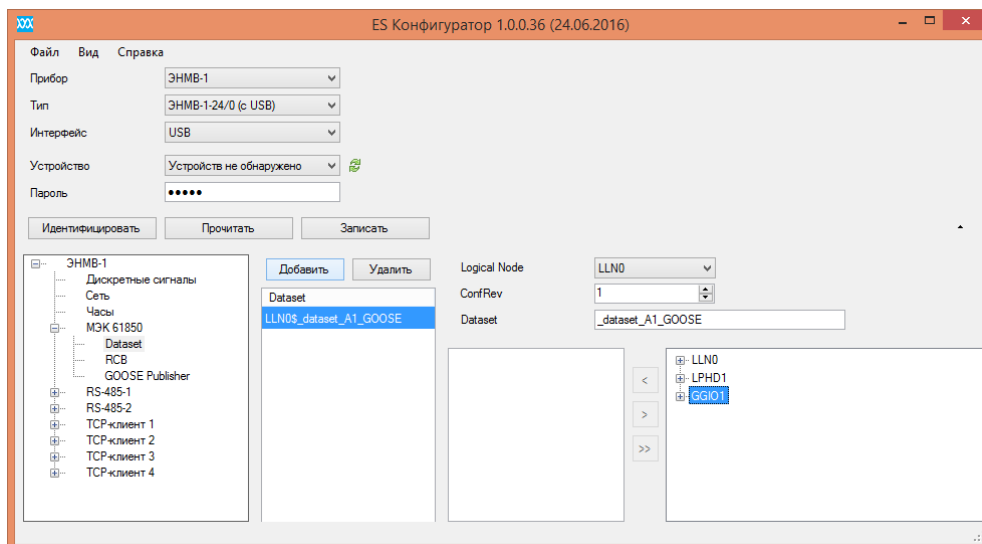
ES Конфигуратор 1.0.0.36 (24.06.2016)

Файл Вид Справка

Прибор ЭНМВ-1
Тип ЭНМВ-1-24/0 (с USB)
Интерфейс USB
Устройство Устройств не обнаружено
Пароль •••••

Идентифицировать Прочитать Записать

ЭНМВ-1
Дискретные сигналы
Сеть
Часы
МЭК 61850
Dataset
RCB
GOOSE Publisher
RS-485-1
RS-485-2
TCP-клиент 1
TCP-клиент 2
TCP-клиент 3
TCP-клиент 4

Добавить Удалить

Dataset
LLN0$_dataset_A1_GOOSE

Logical Node LLN0
ConfRev 1
Dataset _dataset_A1_GOOSE

<
>
>>

LLN0
LPHD1
GGIO1